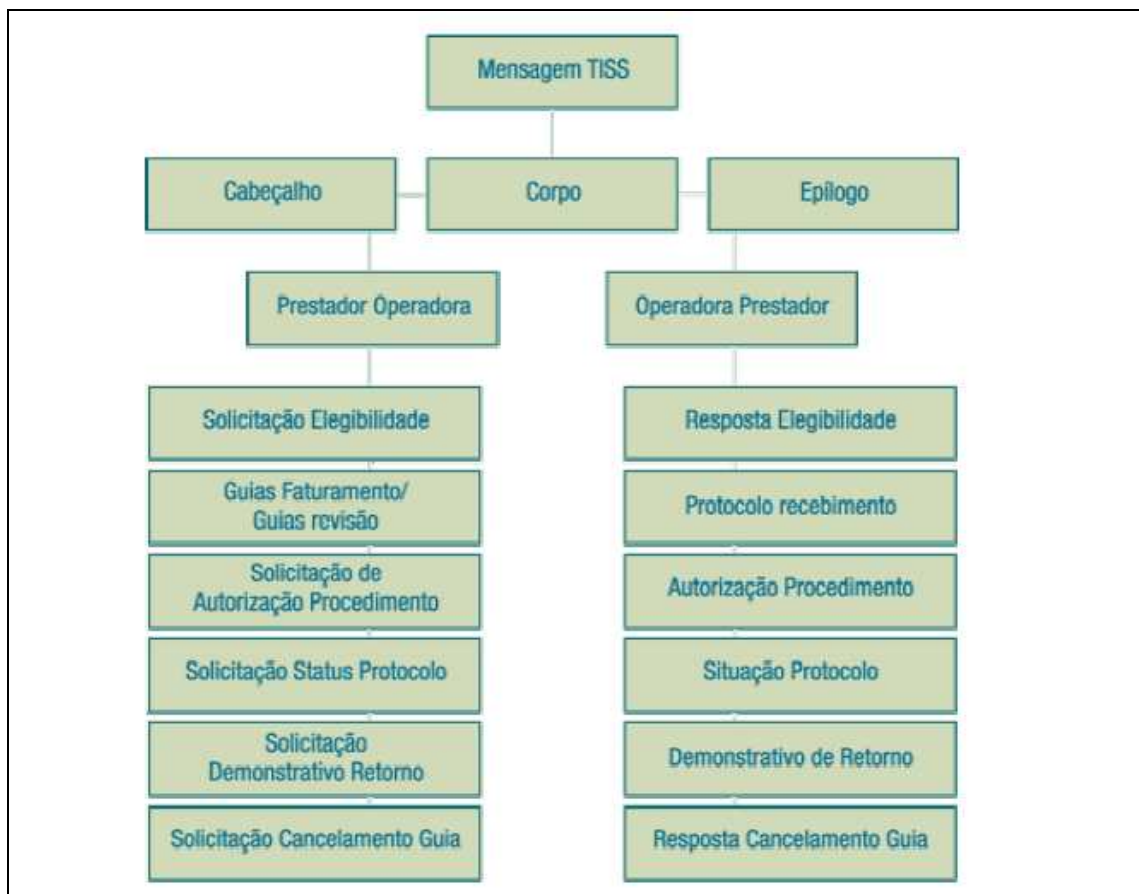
Mensagem TISS

Cabeçalho

Corpo

Epilogo

Prestador Operadora

Operadora Prestador

Solicitação Elegibilidade

Guias Faturamento/ Guias revisão

Solicitação de Autorização Procedimento

Solicitação Status Protocolo

Solicitação Demonstrativo Retorno

Solicitação Cancelamento Guia

Resposta Elegibilidade

Protocolo recebimento

Autorização Procedimento

Situação Protocolo

Demonstrativo de Retorno

Resposta Cancelamento Guia